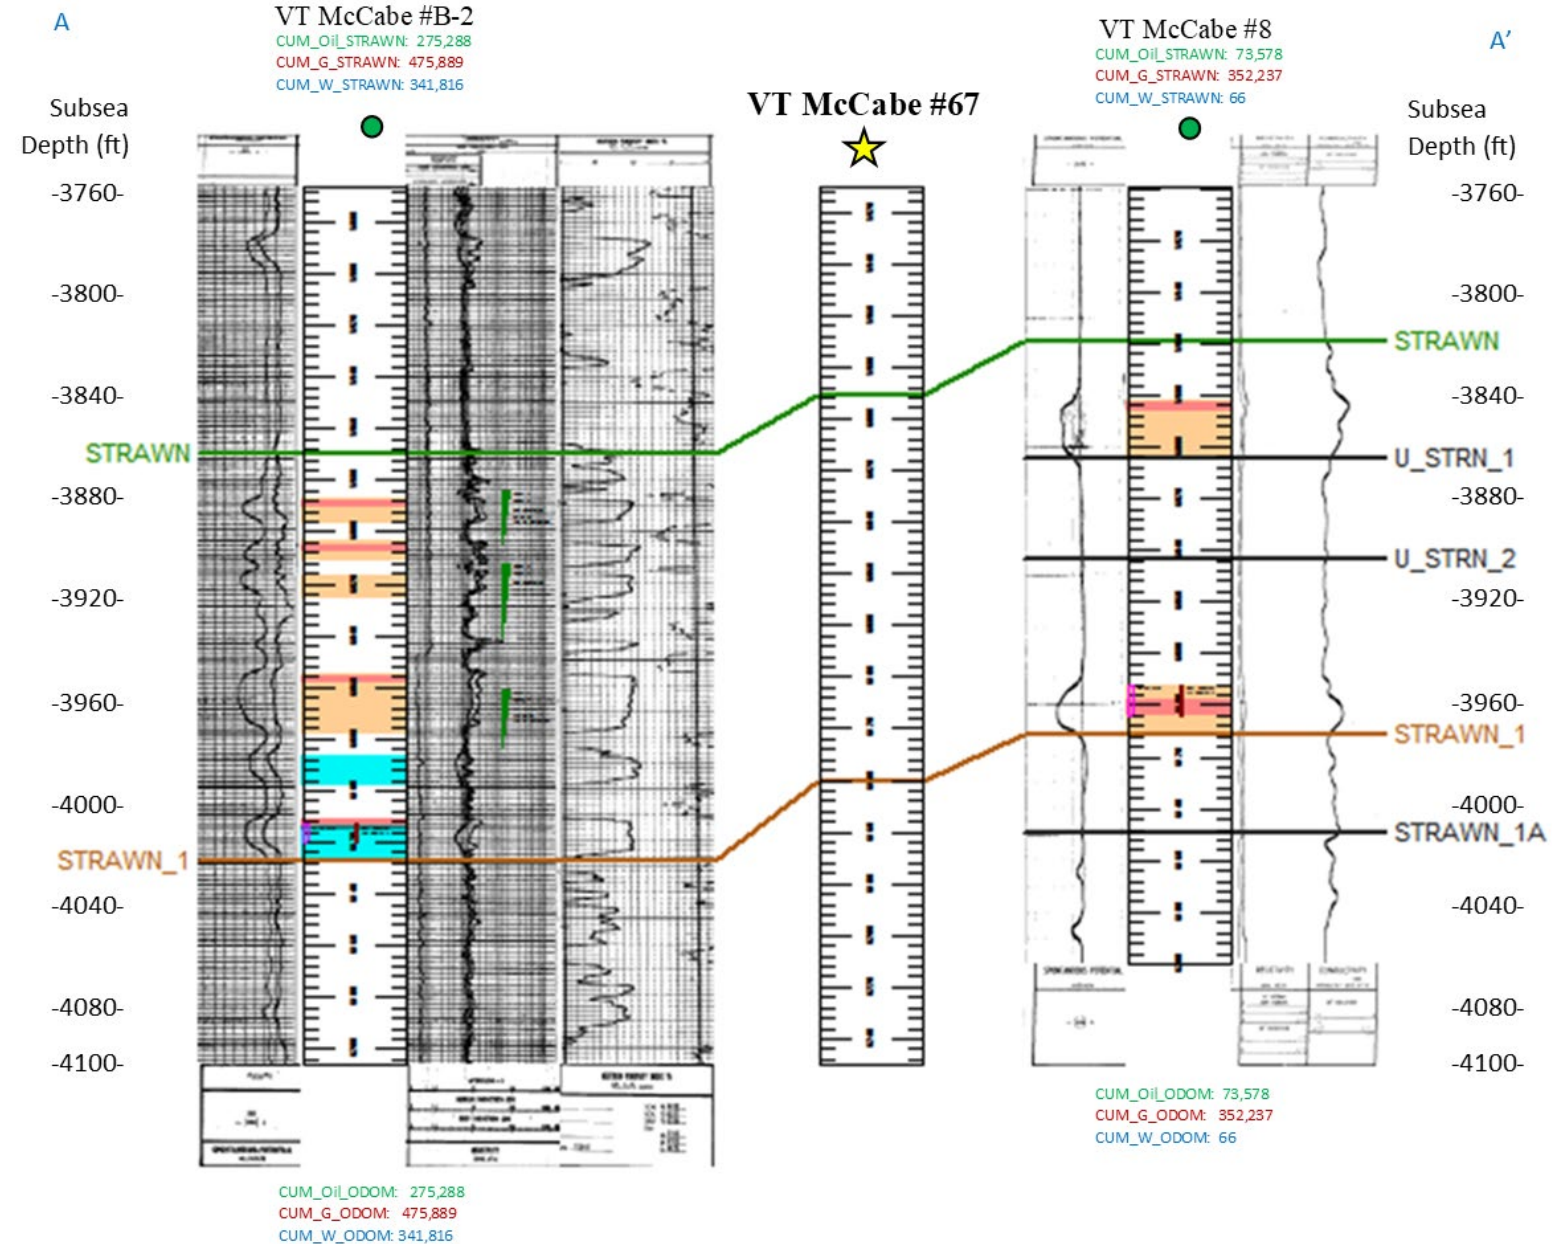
A

VT McCabe #B-2
CUM_Oil_STRAWN: 275,288
CUM_G_STRAWN: 475,889
CUM_W_STRAWN: 341,816

VT McCabe #67

VT McCabe #8
CUM_Oil_STRAWN: 73,578
CUM_G_STRAWN: 352,237
CUM_W_STRAWN: 66

A'

Subsea Depth (ft)
-3760-
-3800-
-3840-
STRAWN
-3880-
-3920-
-3960-
-4000-
STRAWN_1
-4040-
-4080-
-4100-

Subsea Depth (ft)
-3760-
-3800-
STRAWN
-3840-
U_STRN_1
-3880-
U_STRN_2
-3920-
-3960-
STRAWN_1
-4000-
STRAWN_1A
-4040-
-4080-
-4100-

CUM_Oil_ODOM: 73,578
CUM_G_ODOM: 352,237
CUM_W_ODOM: 66

CUM_Oil_ODOM: 275,288
CUM_G_ODOM: 475,889
CUM_W_ODOM: 341,816